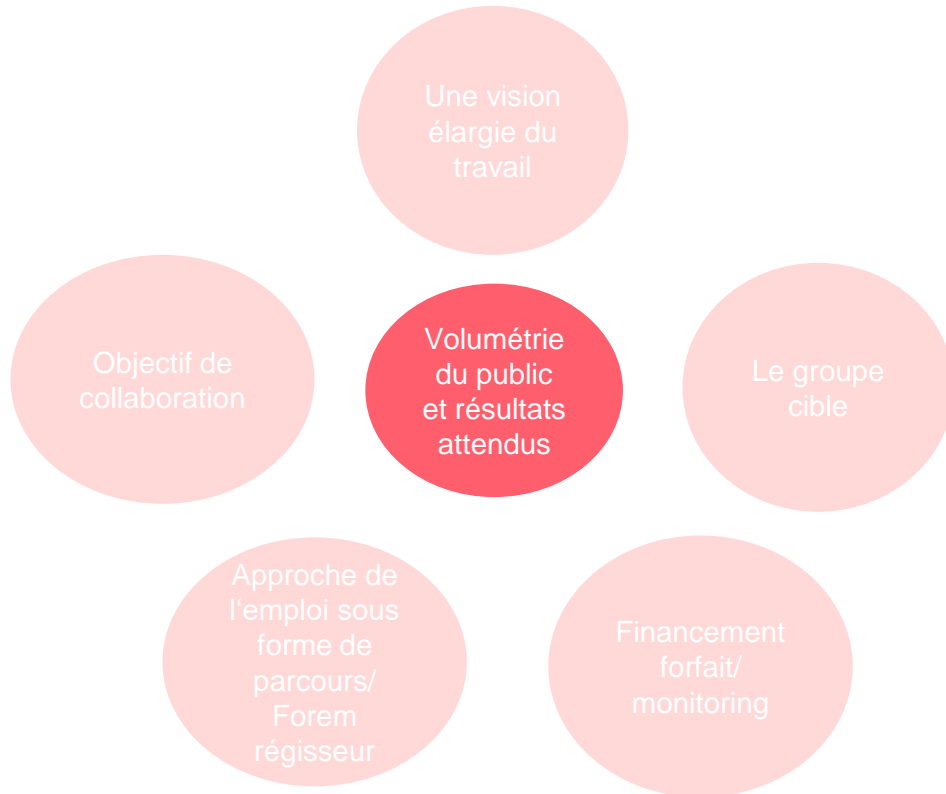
Une vision élargie du travail

Objectif de collaboration

Volumétrie du public et résultats attendus

Le groupe cible

Approche de l'emploi sous forme de parcours/ Forem régisseur

Financement forfait/ monitoring